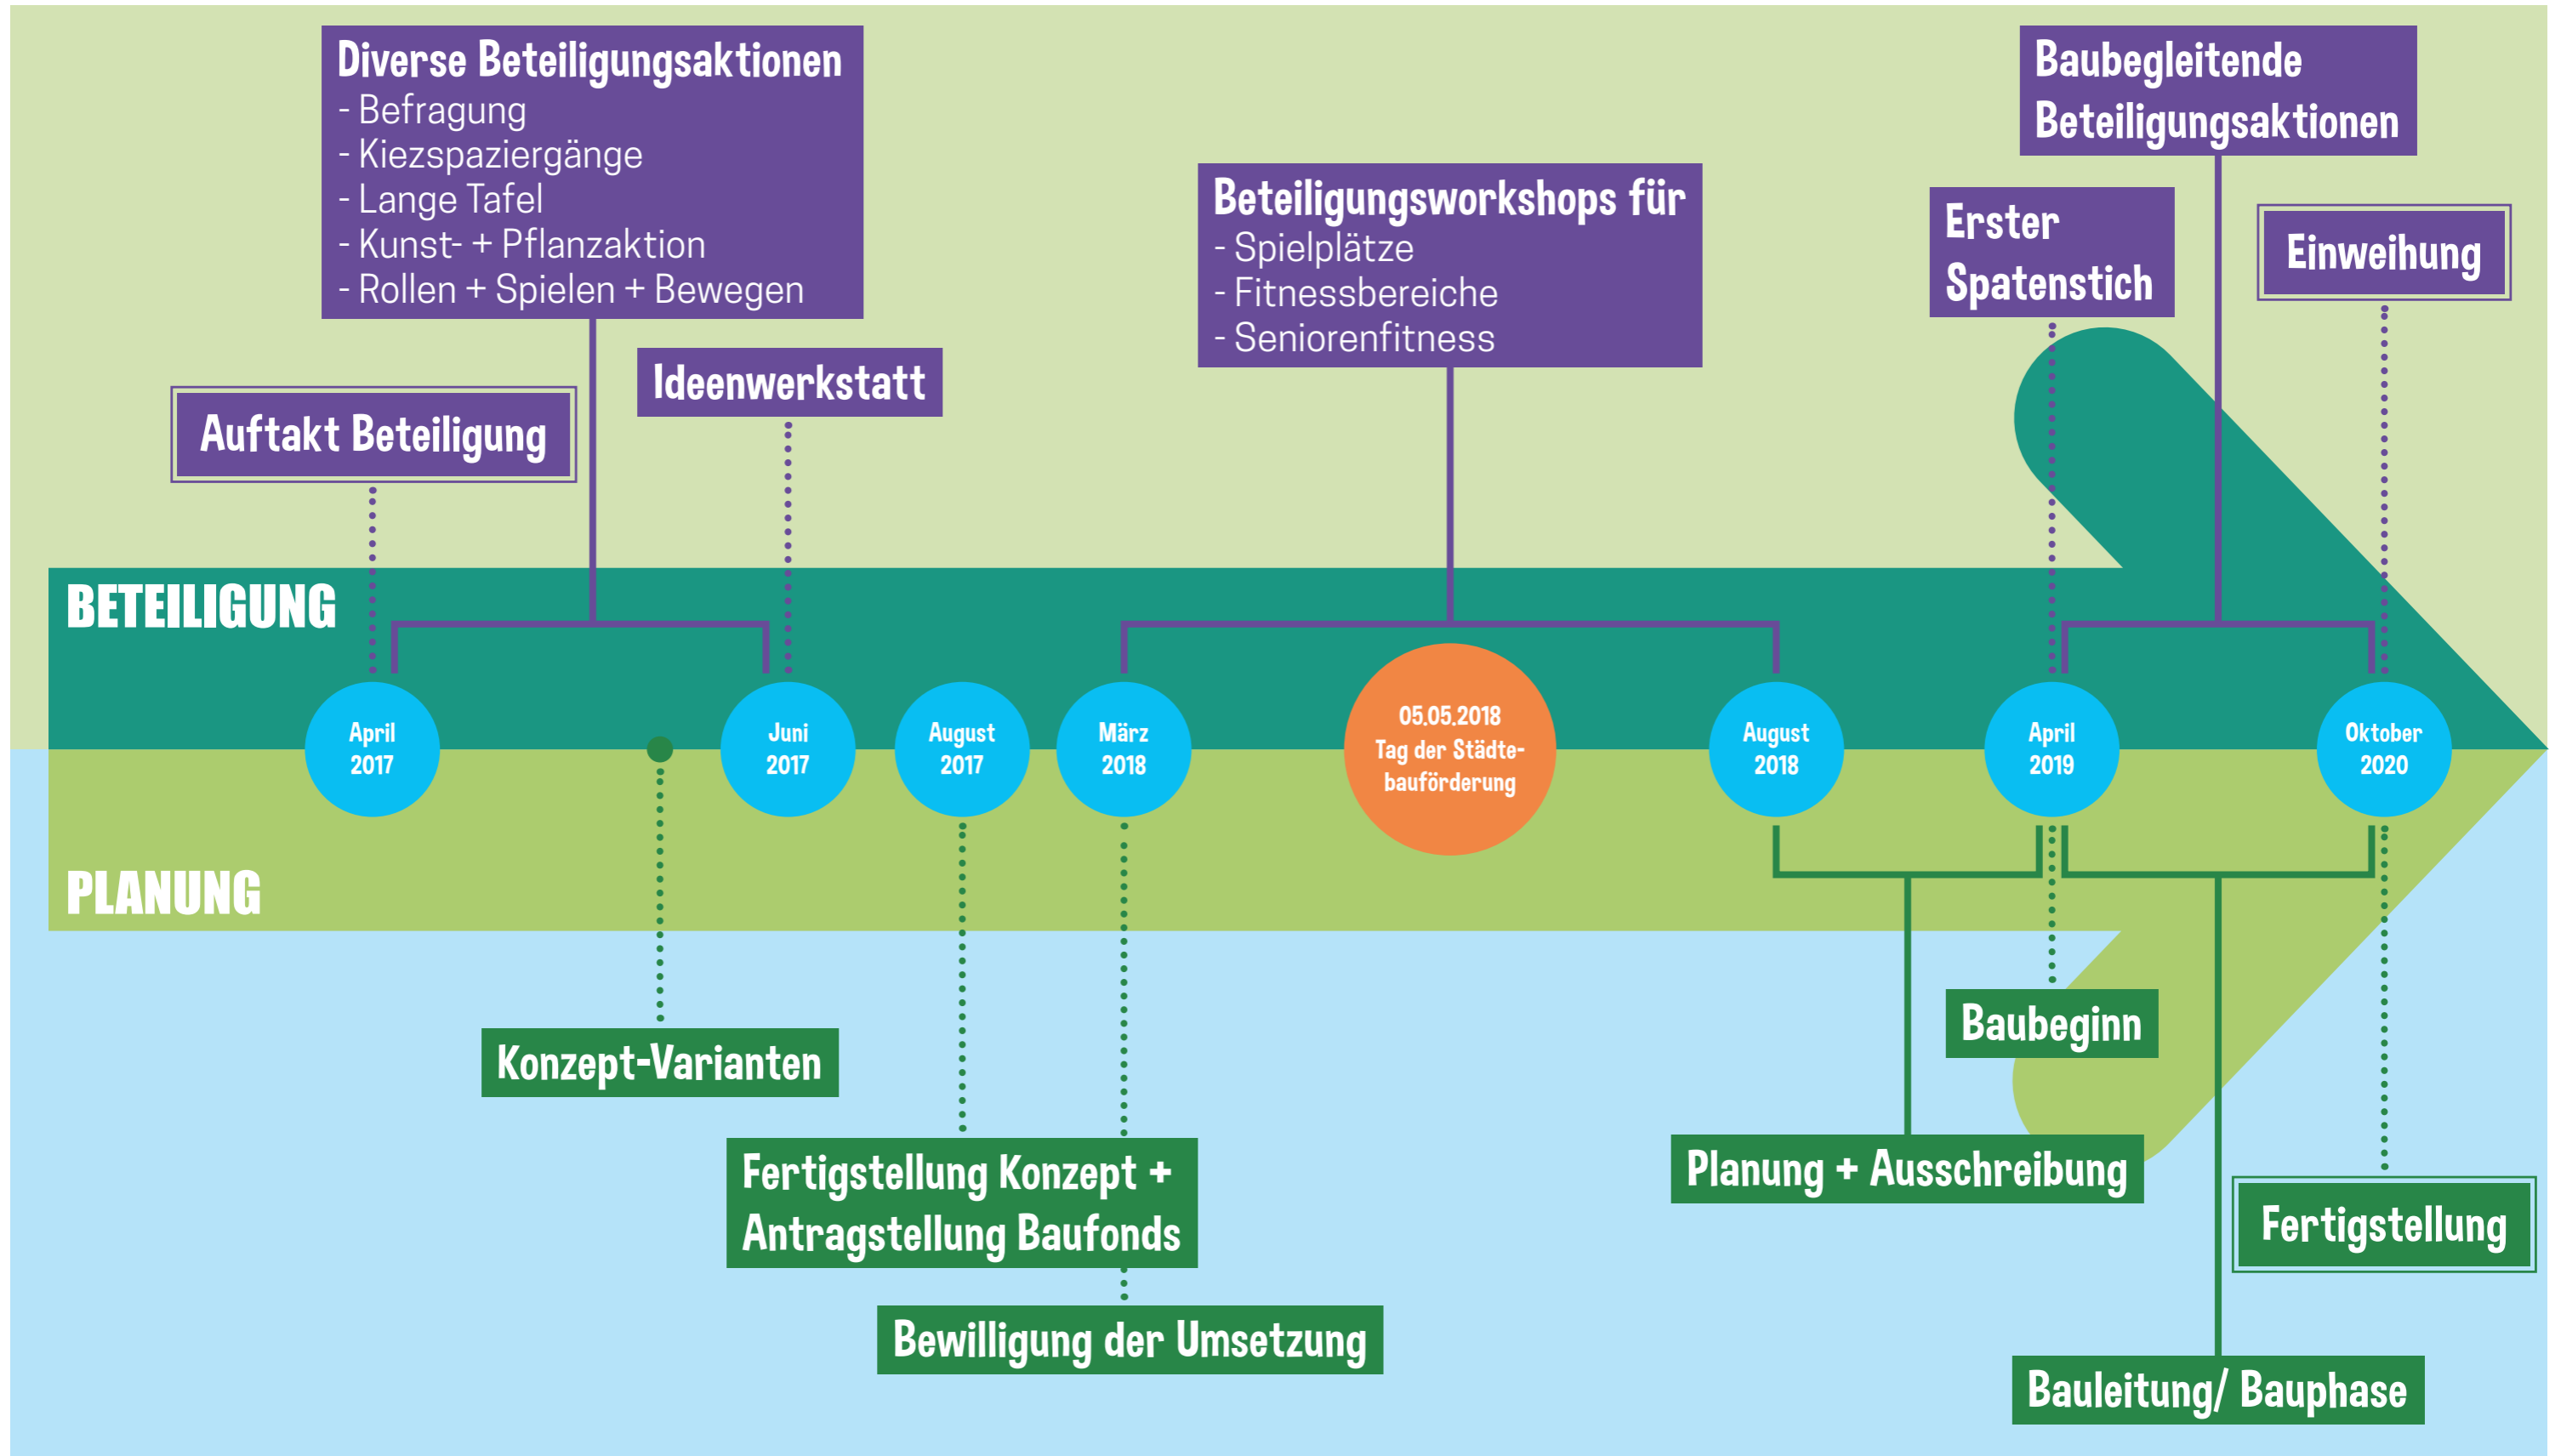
Diverse Beteiligungsaktionen
- Befragung
- Kiezspaziergänge
- Lange Tafel
- Kunst- + Pflanzaktion
- Rollen + Spielen + Bewegen

Baubegleitende Beteiligungsaktionen

Beteiligungsworkshops für
- Spielplätze
- Fitnessbereiche
- Seniorenfitness

Erster Spatenstich

Einweihung

Ideenwerkstatt

Auftakt Beteiligung

BETEILIGUNG

April 2017

Juni 2017

August 2017

März 2018

05.05.2018 Tag der Städtebauförderung

August 2018

April 2019

Oktober 2020

PLANUNG

Konzept-Varianten

Baubeginn

Planung + Ausschreibung

Fertigstellung Konzept + Antragstellung Baufonds

Fertigstellung

Bewilligung der Umsetzung

Bauleitung/ Bauphase